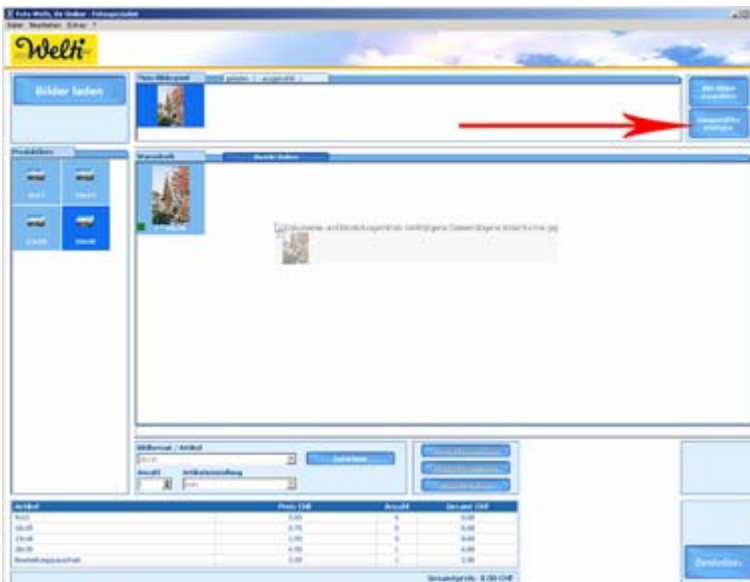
Foto-Welti, ihr Online - Fotoexpress

Datei Bearbeiten Extras ?

Welti

Bilder laden

Mein Bildarchiv

Produkte

Warenkorb

Bestellen

Gesamtpreis: 0.00 CHF

| Artikel | Preis CHF | Anzahl | Gesamt CHF |
|---|---|---|---|
| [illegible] | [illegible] | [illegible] | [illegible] |
| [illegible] | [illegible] | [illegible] | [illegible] |
| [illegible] | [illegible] | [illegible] | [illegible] |
| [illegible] | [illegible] | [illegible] | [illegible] |
| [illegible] | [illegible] | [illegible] | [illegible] |

Bildformat / Artikel

Anzahl

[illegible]